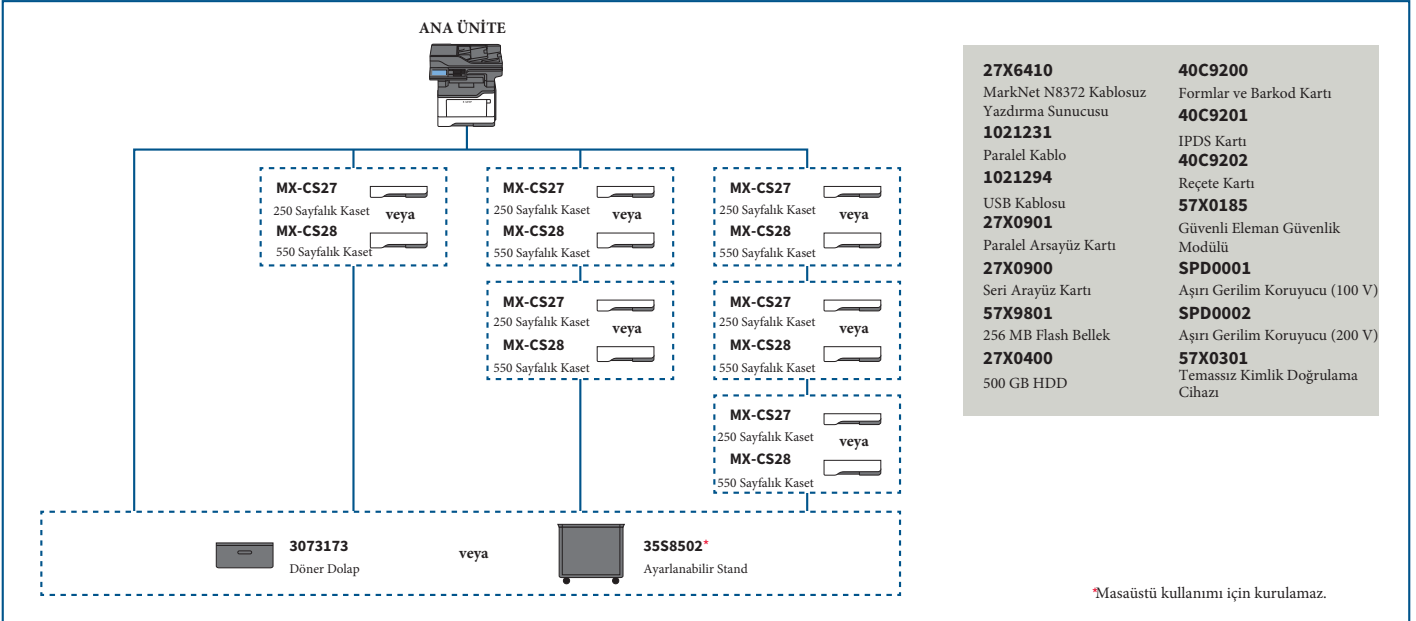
ANA ÜNİTE

MX-CS27
250 Sayfalık Kaset
veya
MX-CS28
550 Sayfalık Kaset

MX-CS27
250 Sayfalık Kaset
veya
MX-CS28
550 Sayfalık Kaset

MX-CS27
250 Sayfalık Kaset
veya
MX-CS28
550 Sayfalık Kaset

MX-CS27
250 Sayfalık Kaset
veya
MX-CS28
550 Sayfalık Kaset

MX-CS27
250 Sayfalık Kaset
veya
MX-CS28
550 Sayfalık Kaset

MX-CS27
250 Sayfalık Kaset
veya
MX-CS28
550 Sayfalık Kaset

3073173
Döner Dolap
veya
35S8502*
Ayarlanabilir Stand

27X6410
MarkNet N8372 Kablosuz Yazdırma Sunucusu
1021231
Paralel Kablo
1021294
USB Kablosu
27X0901
Paralel Arsayüz Kartı
27X0900
Seri Arayüz Kartı
57X9801
256 MB Flash Bellek
27X0400
500 GB HDD

40C9200
Formlar ve Barkod Kartı
40C9201
IPDS Kartı
40C9202
Reçete Kartı
57X0185
Güvenli Eleman Güvenlik Modülü
SPD0001
Aşırı Gerilim Koruyucu (100 V)
SPD0002
Aşırı Gerilim Koruyucu (200 V)
57X0301
Temassız Kimlik Doğrulama Cihazı

*Masaüstü kullanımı için kurulamaz.